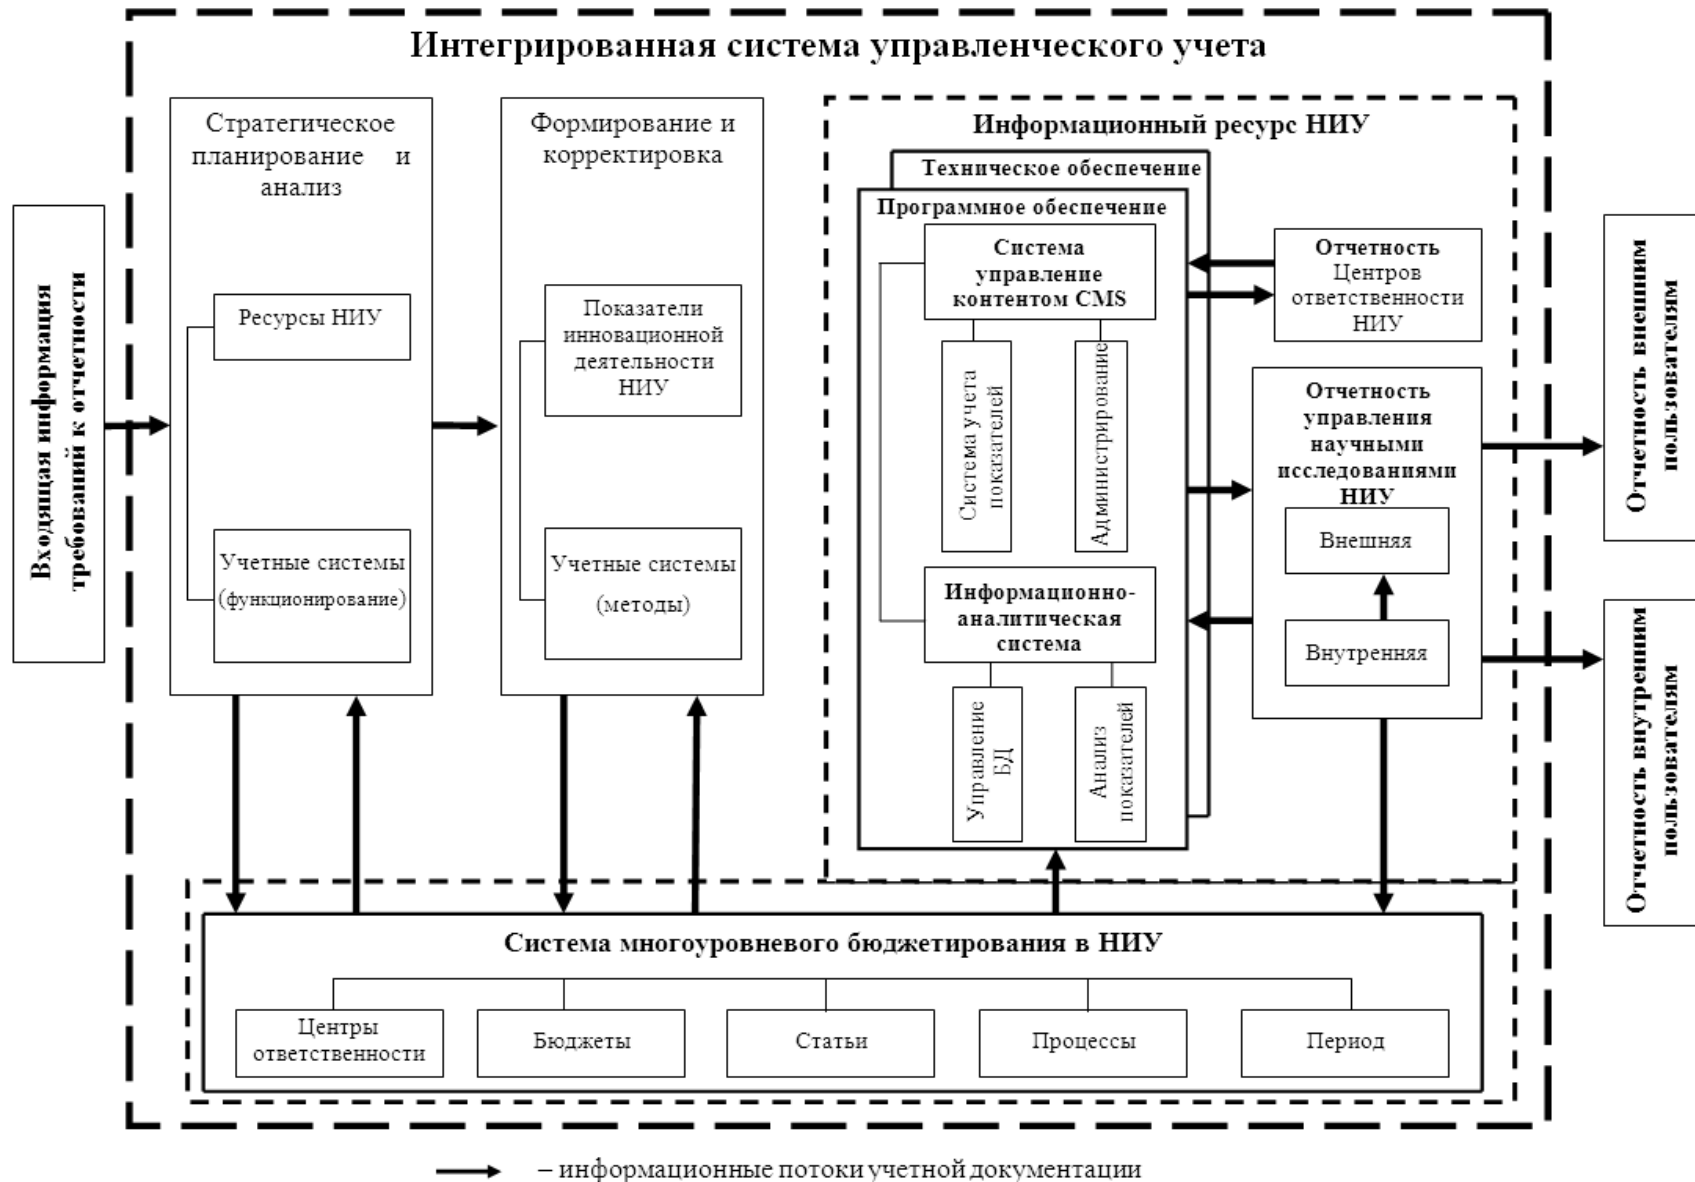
Интегрированная система управленческого учета

Входящая информация требований к отчетности

Стратегическое планирование и анализ

Ресурсы НИУ

Учетные системы (функционирование)

Формирование и корректировка

Показатели инновационной деятельности НИУ

Учетные системы (методы)

Информационный ресурс НИУ

Техническое обеспечение

Программное обеспечение

Система управление контентом CMS

Система учета показателей

Администрирование

Информационно-аналитическая система

Управление БД

Анализ показателей

Отчетность Центров ответственности НИУ

Отчетность управления научными исследованиями НИУ

Внешняя

Внутренняя

Отчетность внешним пользователям

Отчетность внутренним пользователям

Система многоуровневого бюджетирования в НИУ

Центры ответственности

Бюджеты

Статьи

Процессы

Период

– информационные потоки учетной документации